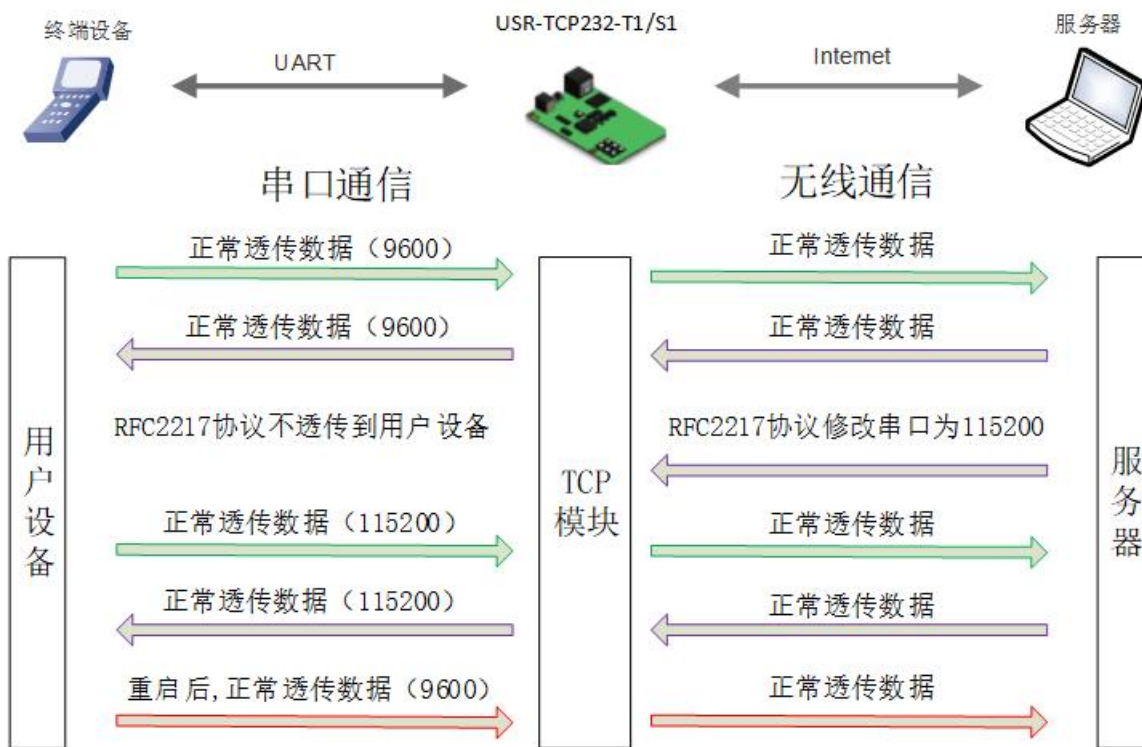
终端设备

USR-TCP232-T1/S1

服务器

UART

Intemet

串口通信

无线通信

用户设备

TCP模块

服务器

正常透传数据（9600）

正常透传数据

正常透传数据（9600）

正常透传数据

RFC2217协议不透传到用户设备

RFC2217协议修改串口为115200

正常透传数据（115200）

正常透传数据

正常透传数据（115200）

正常透传数据

重启后,正常透传数据（9600）

正常透传数据